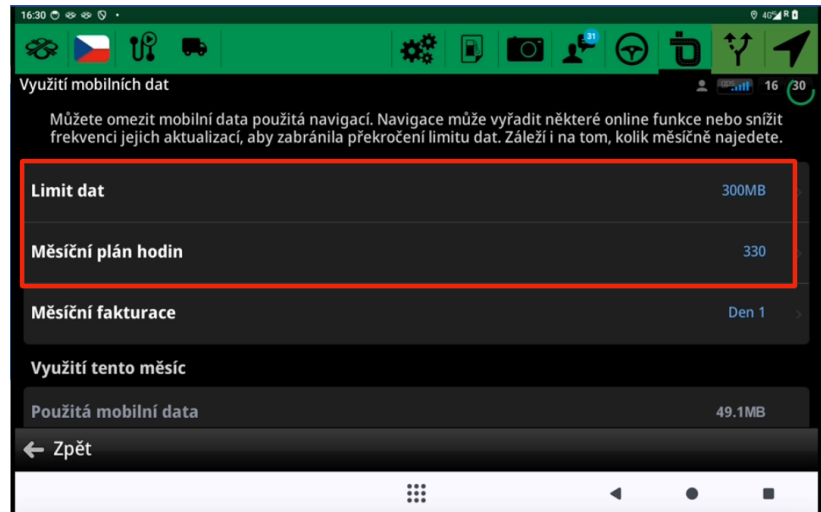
16:30

40%

31

Využití mobilních dat

16 30

Můžete omezit mobilní data použitá navigací. Navigace může vyřadit některé online funkce nebo snížit frekvenci jejich aktualizací, aby zabránila překročení limitu dat. Záleží i na tom, kolik měsíčně najedete.

Limit dat 300MB

Měsíční plán hodin 330

Měsíční fakturace Den 1

Využití tento měsíc

Použitá mobilní data 49.1MB

← Zpět